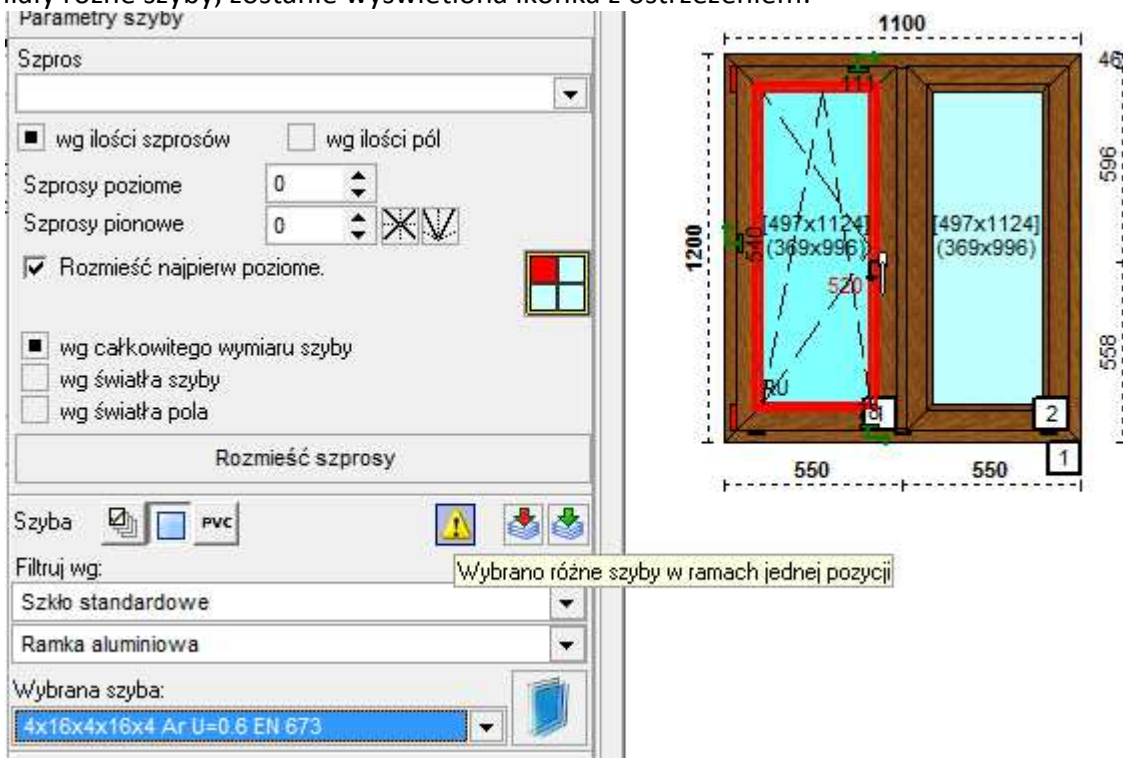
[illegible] różne szyby, zostanie wyświetlona ikonka z ostrzeżeniem.

Parametry szyby

Szpros

wg ilości szprosów wg ilości pól

Szprosy poziome 0

Szprosy pionowe 0

Rozmieść najpierw poziome.

wg całkowitego wymiaru szyby

wg światła szyby

wg światła pola

Rozmieść szprosy

Szyba PVC

Wybrano różne szyby w ramach jednej pozycji

Filtruj wg:

Szkło standardowe

Ramka aluminiowa

Wybrana szyba:

4x16x4x16x4 Ar U=0.6 EN 673

1100

46

596

558

1200

540

[497x1124]
(369x996)

[497x1124]
(369x996)

520

RU

8

2

1

550

550